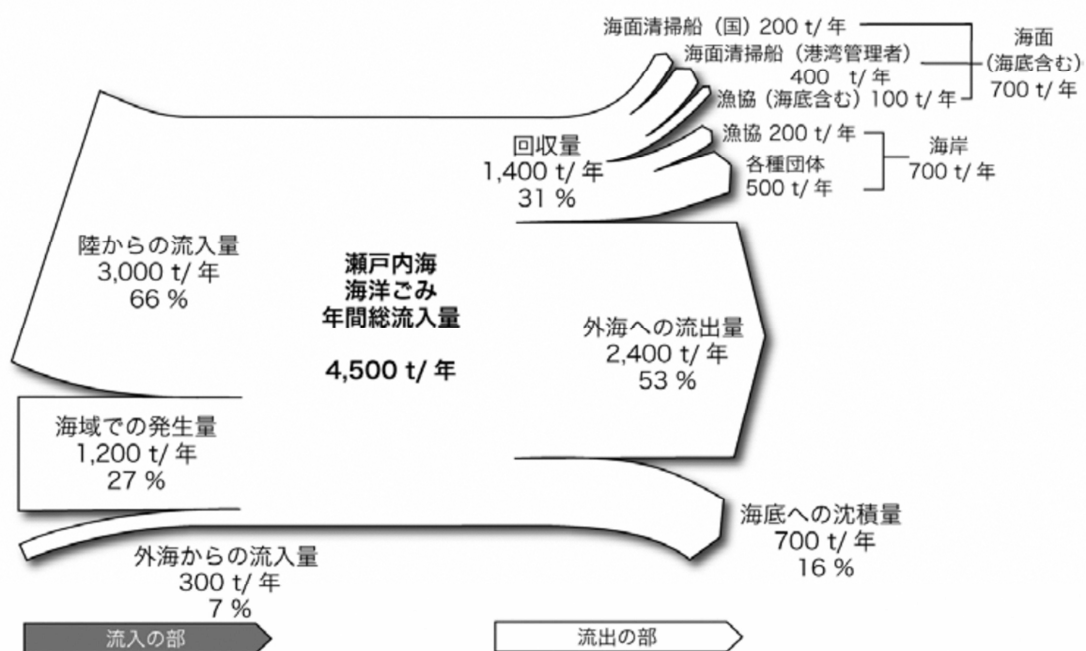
海面清掃船（国）200 t/ 年

海面清掃船（港湾管理者）400 t/ 年

漁協（海底含む）100 t/ 年

海面（海底含む）700 t/ 年

漁協 200 t/ 年

各種団体 500 t/ 年

海岸 700 t/ 年

回収量 1,400 t/ 年 31 %

陸からの流入量 3,000 t/ 年 66 %

瀬戸内海 海洋ごみ 年間総流入量

4,500 t/ 年

外海への流出量 2,400 t/ 年 53 %

海域での発生量 1,200 t/ 年 27 %

海底への沈積量 700 t/ 年 16 %

外海からの流入量 300 t/ 年 7 %

流入の部

流出の部